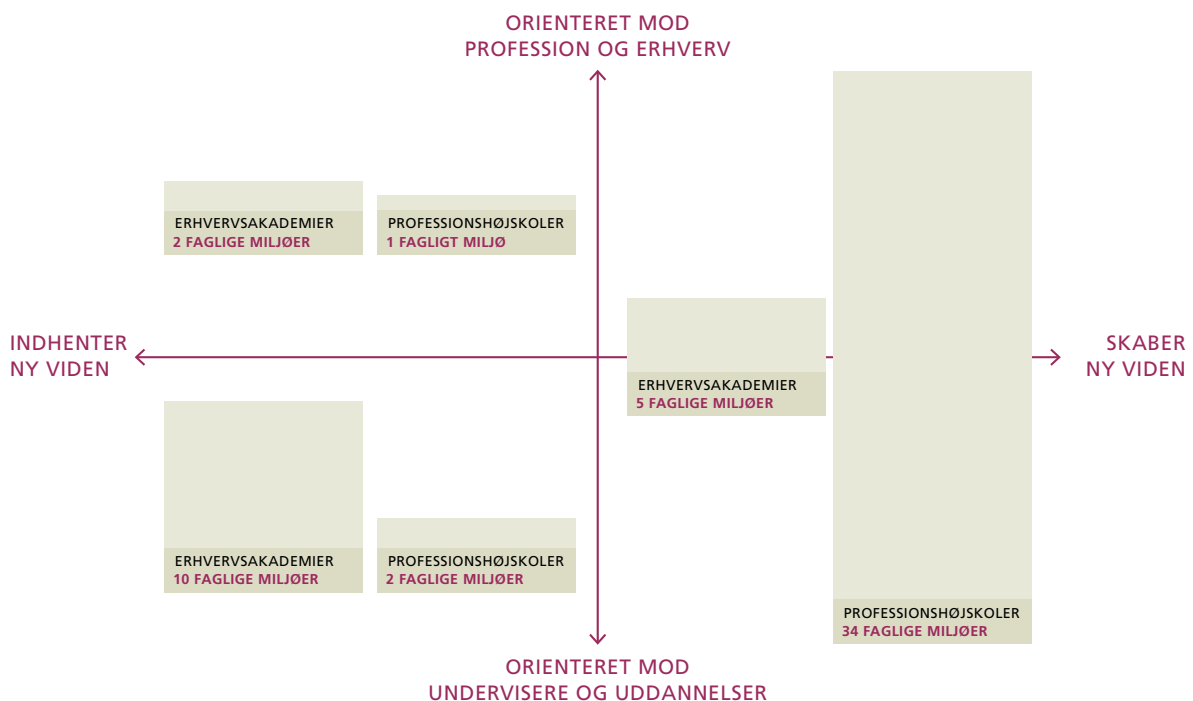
ORIENTERET MOD
PROFESSION OG ERHVERV

ERHVERVSAKADEMIER
2 FAGLIGE MILJØER

PROFESSIONSHØJSKOLER
1 FAGLIGT MILJØ

INDHENTER
NY VIDEN

SKABER
NY VIDEN

ERHVERVSAKADEMIER
5 FAGLIGE MILJØER

ERHVERVSAKADEMIER
10 FAGLIGE MILJØER

PROFESSIONSHØJSKOLER
2 FAGLIGE MILJØER

PROFESSIONSHØJSKOLER
34 FAGLIGE MILJØER

ORIENTERET MOD
UNDERVISERE OG UDDANNELSER